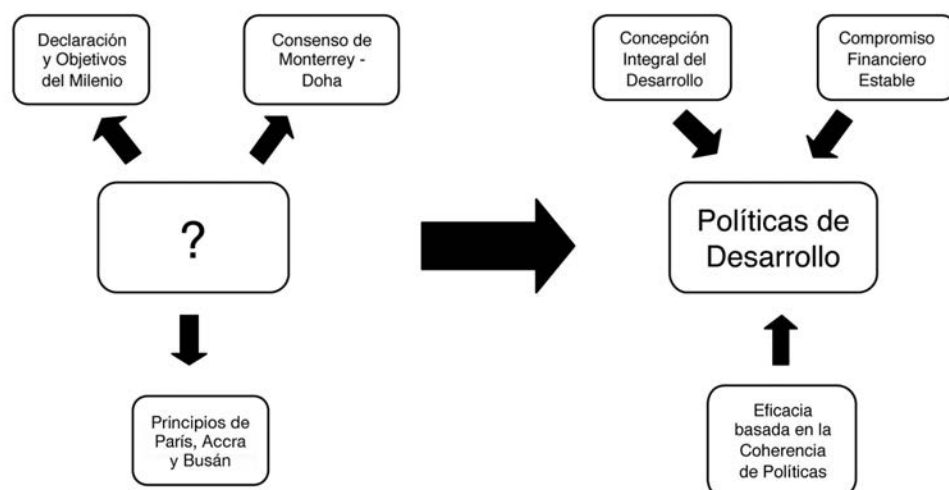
Declaración y Objetivos del Milenio

Consenso de Monterrey - Doha

?

Principios de París, Accra y Busán

Concepción Integral del Desarrollo

Compromiso Financiero Estable

Políticas de Desarrollo

Eficacia basada en la Coherencia de Políticas